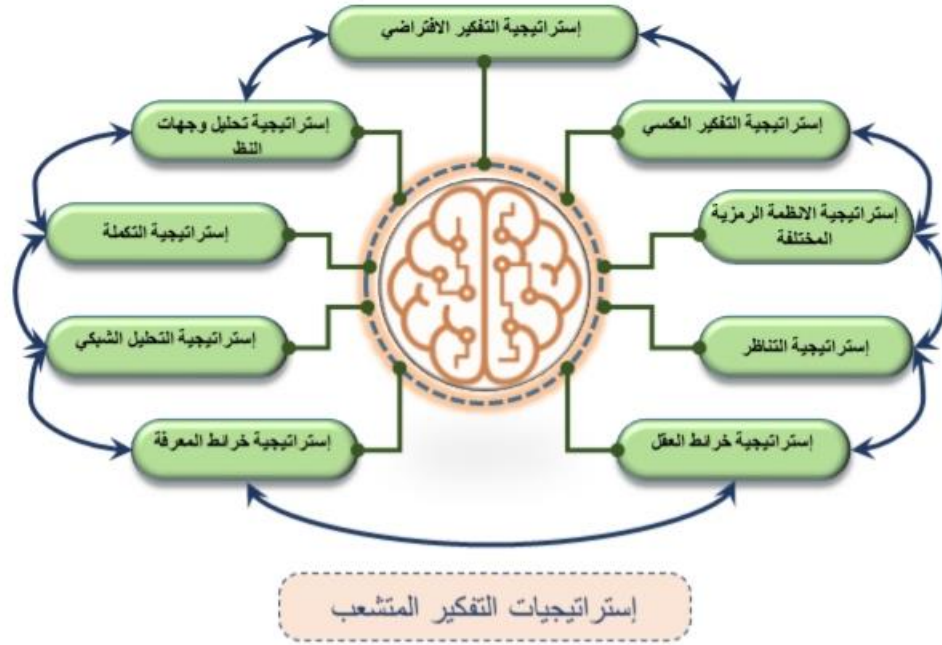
إستراتيجية التفكير الافتراضي

إستراتيجية تحليل وجهات النظ

إستراتيجية التفكير العكسي

إستراتيجية التكملة

إستراتيجية الانظمة الرمزية المختلفة

إستراتيجية التحليل الشبكي

إستراتيجية التناظر

إستراتيجية خرائط المعرفة

إستراتيجية خرائط العقل

إستراتيجيات التفكير المتشعب